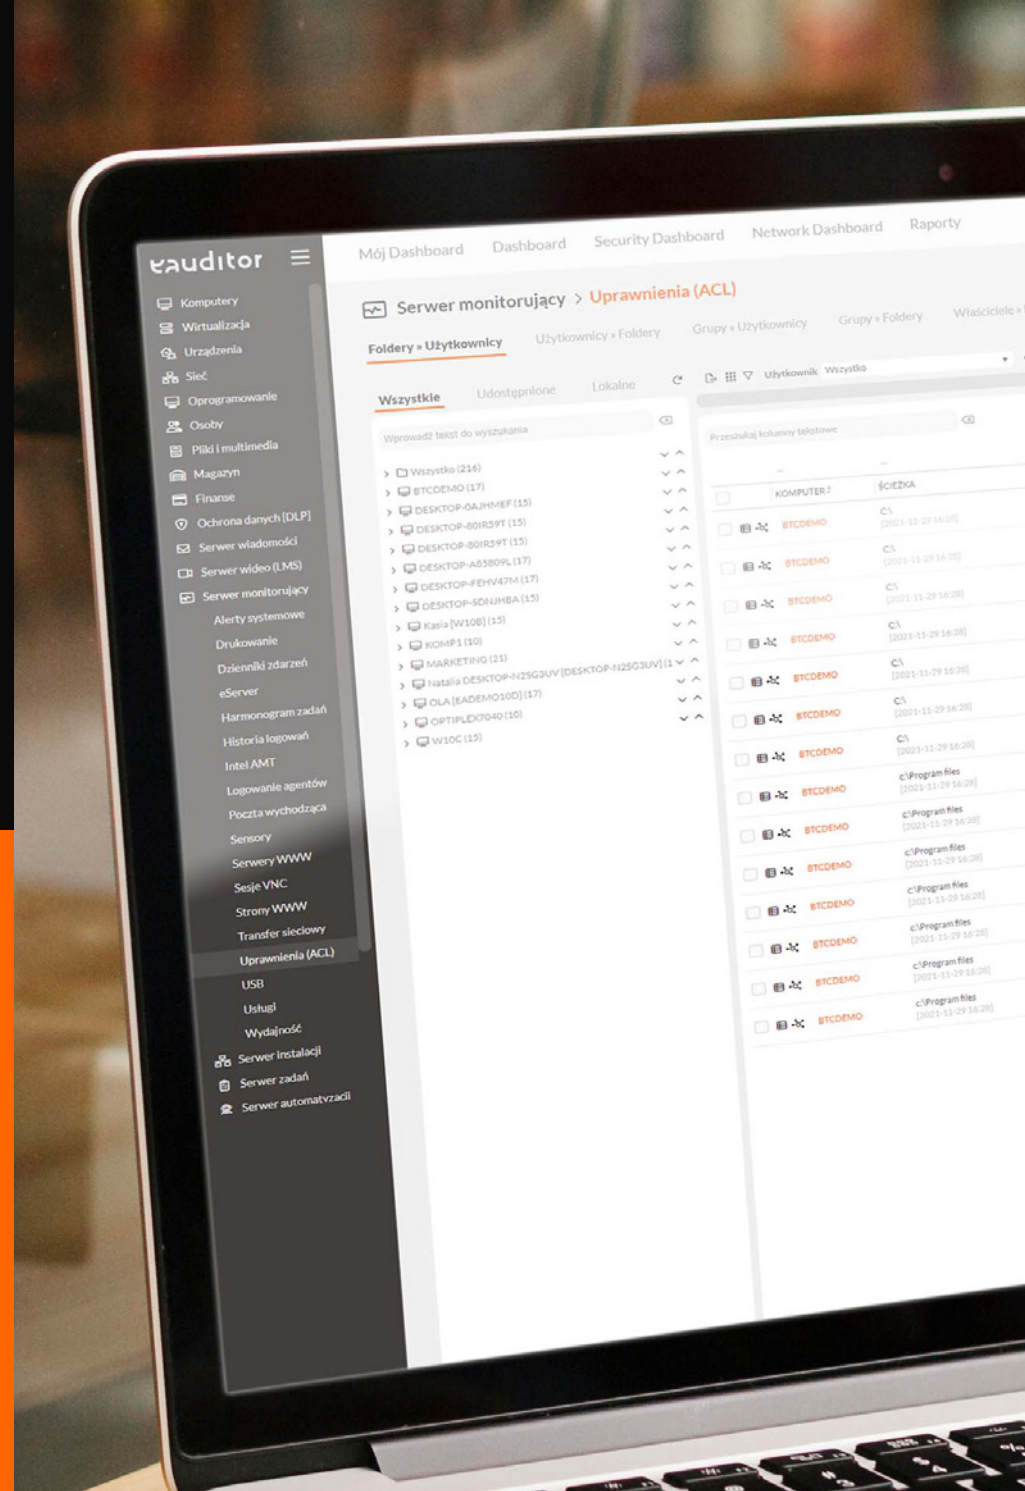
eauditor

Komputery
Wirtualizacja
Urządzenia
Sieć
Oprogramowanie
Osoby
Pliki i multimedia
Magazyn
Finanse
Ochrona danych (DLP)
Serwer wiadomości
Serwer wideo (LMS)
Serwer monitorujący
Alerty systemowe
Drukowanie
Dzienniki zdarzeń
eServer
Harmonogram zadań
Historia logowań
Intel AMT
Logowanie agentów
Poczta wychodząca
Sensory
Serwery WWW
Sesje VNC
Strony WWW
Transfer sieciowy
Uprawnienia (ACL)
USB
Usługi
Wydajność
Serwer instalacji
Serwer zadań
Serwer automatyzacji

Mój Dashboard Dashboard Security Dashboard Network Dashboard Raporty

Serwer monitorujący > Uprawnienia (ACL)

Foldery » Użytkownicy Użytkownicy » Foldery Grupy » Użytkownicy Grupy » Foldery Właściciele »

Wszystkie Udostępnione Lokalne

Wprowadź tekst do wyszukania

Wszystko (216)
BTCDEMO (17)
DESKTOP-0AJHMEF (15)
DESKTOP-80IR59T (15)
DESKTOP-80IR59T (15)
DESKTOP-A85809L (17)
DESKTOP-FEHV47M (17)
DESKTOP-5DNJHBA (15)
Kasia (W10B) (15)
KOMP1 (10)
MARKETING (21)
Natalia DESKTOP-N25G3UV (DESKTOP-N25G3UV) (1
OLA (EADEMO10D) (17)
OPTIPLEX7040 (10)
W10C (15)

Użytkownik Wszystko

Przeszukaj kolumny tekstowe

KOMPUTER ŚCIEŻKA

BTCDEMO C:\ [2021-11-29 16:28]
BTCDEMO C:\ [2021-11-29 16:28]
BTCDEMO C:\ [2021-11-29 16:28]
BTCDEMO C:\ [2021-11-29 16:28]
BTCDEMO C:\ [2021-11-29 16:28]
BTCDEMO C:\ [2021-11-29 16:28]
BTCDEMO C:\ [2021-11-29 16:28]
BTCDEMO c:\Program files [2021-11-29 16:28]
BTCDEMO c:\Program files [2021-11-29 16:28]
BTCDEMO c:\Program files [2021-11-29 16:28]
BTCDEMO c:\Program files [2021-11-29 16:28]
BTCDEMO c:\Program files [2021-11-29 16:28]
BTCDEMO c:\Program files [2021-11-29 16:28]
BTCDEMO c:\Program files [2021-11-29 16:28]